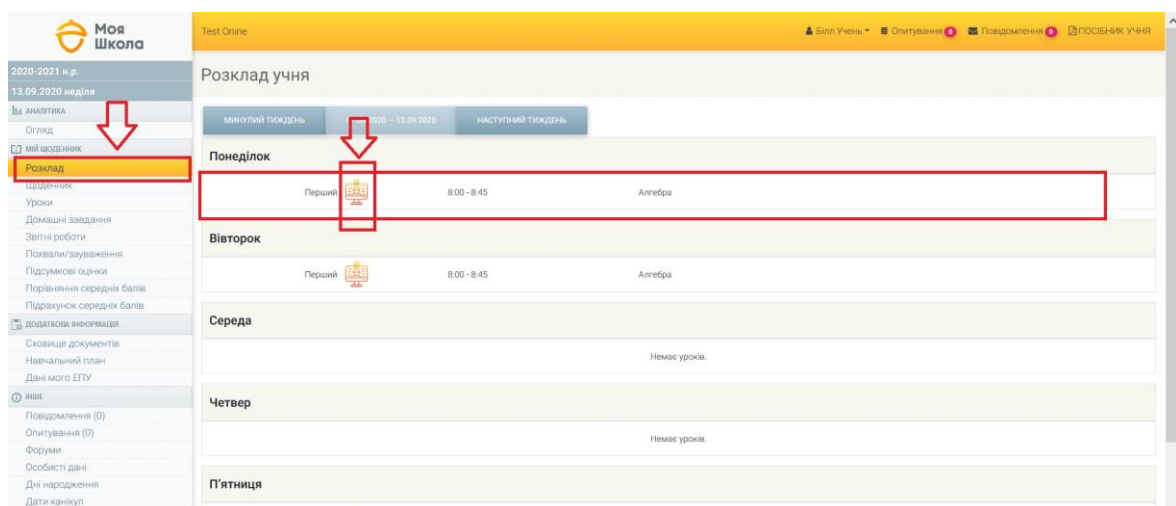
Моя Школа

Test Online

Білл Учень ▾ Опитування 0 Повідомлення 0 ПОСІБНИК УЧНЯ

2020-2021 н.р.
13.09.2020 неділя

АНАЛІТИКА
Огляд
МІЙ ЩОДЕННИК
Розклад
Щоденник
Уроки
Домашні завдання
Звітні роботи
Похвали/зауваження
Підсумкові оцінки
Порівняння середніх балів
Підрахунок середніх балів
ДОДАТКОВА ІНФОРМАЦІЯ
Сховище документів
Навчальний план
Дані мого ЕПУ
ІНШЕ
Повідомлення (0)
Опитування (0)
Форуми
Особисті дані
Дні народження
Дати канікул

Розклад учня

МИНУЛИЙ ТИЖДЕНЬ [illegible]2020 – 13.09.2020 НАСТУПНИЙ ТИЖДЕНЬ

Понеділок
Перший 8:00 - 8:45 Алгебра

Вівторок
Перший 8:00 - 8:45 Алгебра

Середа
Немає уроків.

Четвер
Немає уроків.

П'ятниця